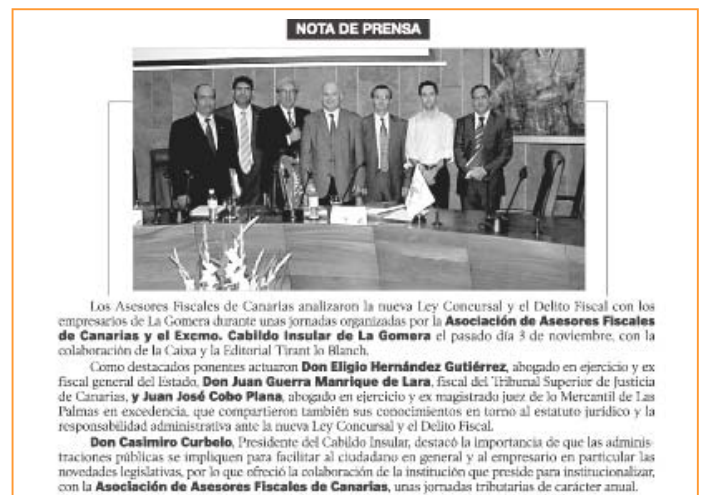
NOTA DE PRENSA

Los Asesores Fiscales de Canarias analizaron la nueva Ley Concursal y el Delito Fiscal con los empresarios de La Gomera durante unas jornadas organizadas por la **Asociación de Asesores Fiscales de Canarias y el Excmo. Cabildo Insular de La Gomera** el pasado día 3 de noviembre, con la colaboración de la Caixa y la Editorial Tirant lo Blanch.

Como destacados ponentes actuaron **Don Eligio Hernández Gutiérrez**, abogado en ejercicio y ex fiscal general del Estado, **Don Juan Guerra Manrique de Lara**, fiscal del Tribunal Superior de Justicia de Canarias, **y Juan José Cobo Plana**, abogado en ejercicio y ex magistrado juez de lo Mercantil de Las Palmas en excedencia, que compartieron también sus conocimientos en torno al estatuto jurídico y la responsabilidad administrativa ante la nueva Ley Concursal y el Delito Fiscal.

**Don Casimiro Curbelo**, Presidente del Cabildo Insular, destacó la importancia de que las administraciones públicas se impliquen para facilitar al ciudadano en general y al empresario en particular las novedades legislativas, por lo que ofreció la colaboración de la institución que preside para institucionalizar, con la **Asociación de Asesores Fiscales de Canarias**, unas jornadas tributarias de carácter anual.